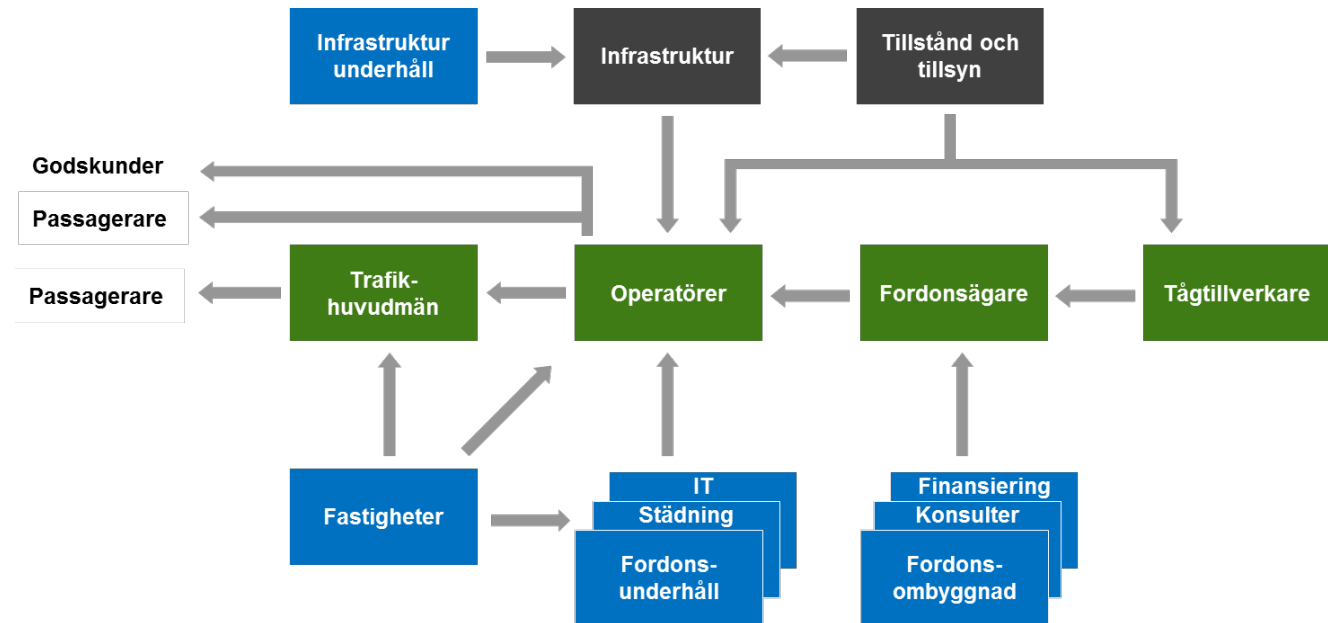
Infrastruktur underhåll

Infrastruktur

Tillstånd och tillsyn

Godskunder

Passagerare

Passagerare

Trafik-huvudmän

Operatörer

Fordonsägare

Tågtillverkare

Fastigheter

IT

Städning

Fordons-underhåll

Finansiering

Konsulter

Fordons-ombyggnad